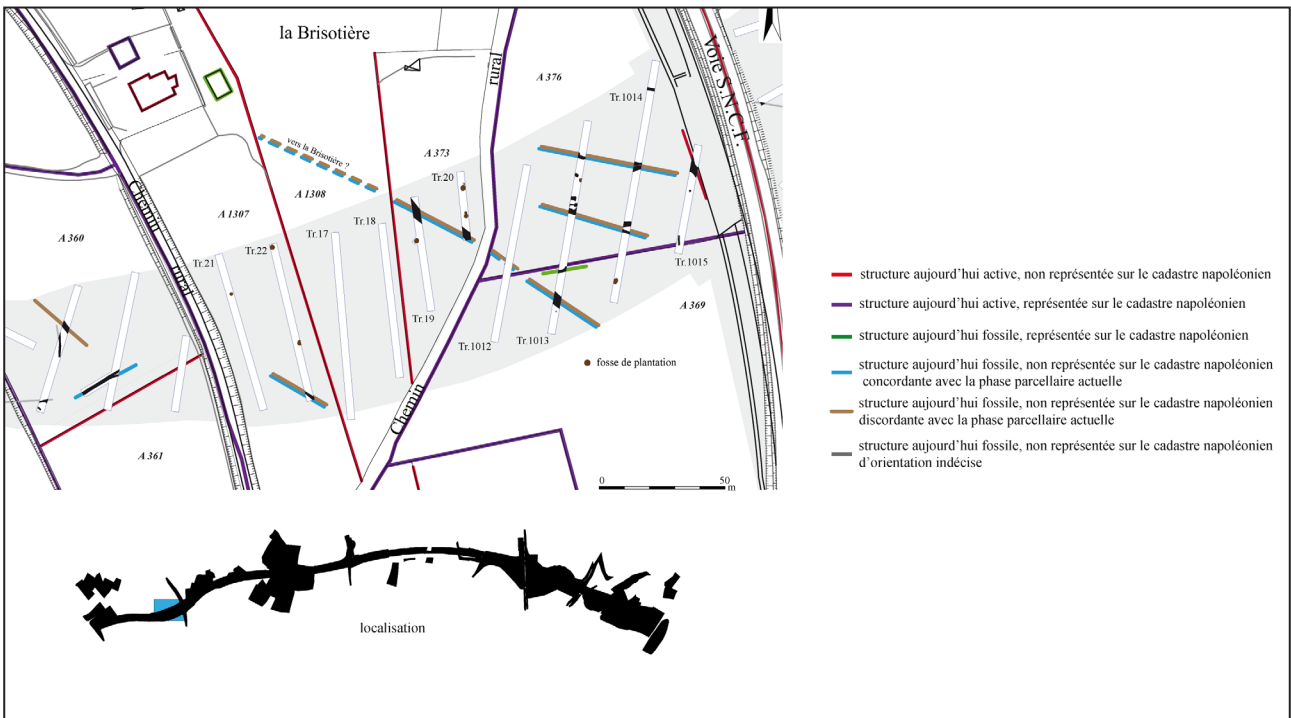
la Brisotière

Voie S.N.C.F.

A 376

Tr.1014

vers la Brisotière ?

A 373

Tr.20

A 1308

A 1307

Chemin rural

A 360

Tr.18

Tr.17

Tr.22

Tr.21

Tr.19

Tr.1012

Tr.1013

Tr.1015

A 369

fosse de plantation

Chemin rural

A 361

0 50 m

structure aujourd'hui active, non représentée sur le cadastre napoléonien

structure aujourd'hui active, représentée sur le cadastre napoléonien

structure aujourd'hui fossile, représentée sur le cadastre napoléonien

structure aujourd'hui fossile, non représentée sur le cadastre napoléonien concordante avec la phase parcellaire actuelle

structure aujourd'hui fossile, non représentée sur le cadastre napoléonien discordante avec la phase parcellaire actuelle

structure aujourd'hui fossile, non représentée sur le cadastre napoléonien d'orientation indécise

localisation